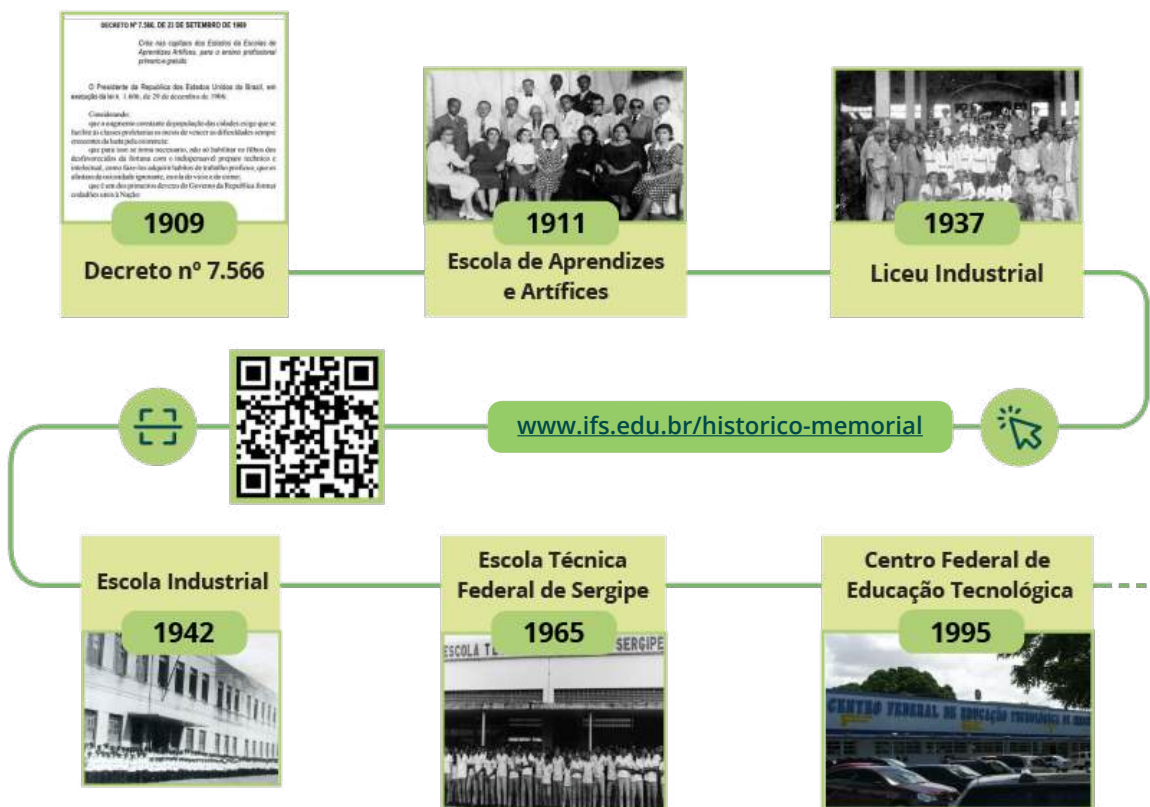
DECRETO Nº 7.566, DE 23 DE SETEMBRO DE 1909

Crêa nas capitaes dos Estados da Escolas de Aprendizes Artifices, para o ensino profissional primario e gratuito

O Presidente da Republica dos Estados Unidos do Brazil, em execução da lei n. 1.606, de 29 de dezembro de 1906:

Considerando:

que o augmento constante da população das cidades exige que se facilite às classes proletarias os meios de vencer as difficuldades sempre crescentes da lucta pela existencia;

que para isso se torna necessario, não só habilitar os filhos dos desfavorecidos da fortuna com o indispensavel preparo technico e intellectual, como fazel-os adquirir habitos de trabalho proficuo, que os afastará da ociosidade ignorante, escola do vicio e do crime;

que é um dos primeiros deveres do Governo da Republica formar cidadãos uteis à Nação:

1909
Decreto nº 7.566

1911
Escola de Aprendizes e Artífices

1937
Liceu Industrial

www.ifs.edu.br/historico-memorial

Escola Industrial
1942

Escola Técnica Federal de Sergipe
1965
ESCOLA TE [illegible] SERGIPE

Centro Federal de Educação Tecnológica
1995
CENTRO FEDERAL DE EDUCAÇÃO TECNOLÓGICA DE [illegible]